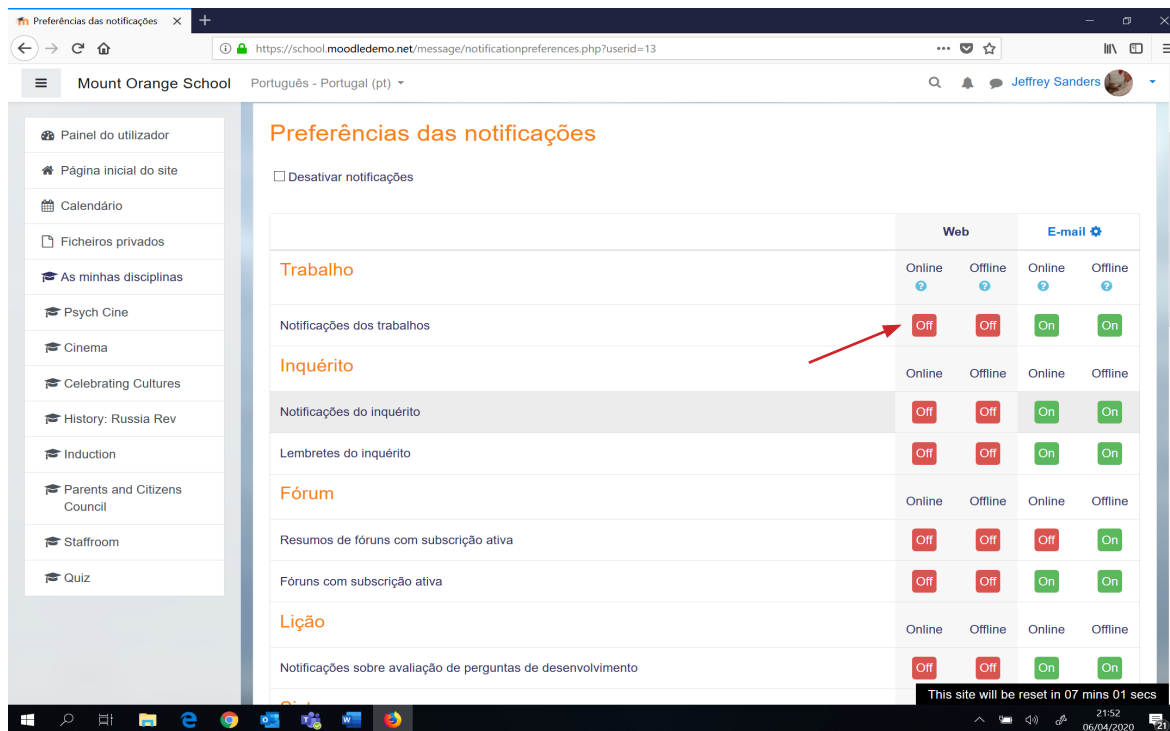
Preferências das notificações ×

https://school.moodledemo.net/message/notificationpreferences.php?userid=13

Mount Orange School   Português - Portugal (pt)   Jeffrey Sanders

Painel do utilizador
Página inicial do site
Calendário
Ficheiros privados
As minhas disciplinas
Psych Cine
Cinema
Celebrating Cultures
History: Russia Rev
Induction
Parents and Citizens Council
Staffroom
Quiz

Preferências das notificações

☐ Desativar notificações

| | Web | | E-mail | |
|---|---|---|---|---|
| Trabalho | Online | Offline | Online | Offline |
| Notificações dos trabalhos | Off | Off | On | On |
| Inquérito | Online | Offline | Online | Offline |
| Notificações do inquérito | Off | Off | On | On |
| Lembretes do inquérito | Off | Off | On | On |
| Fórum | Online | Offline | Online | Offline |
| Resumos de fóruns com subscrição ativa | Off | Off | Off | On |
| Fóruns com subscrição ativa | Off | Off | On | On |
| Lição | Online | Offline | Online | Offline |
| Notificações sobre avaliação de perguntas de desenvolvimento | Off | Off | On | On |

This site will be reset in 07 mins 01 secs

21:52
06/04/2020